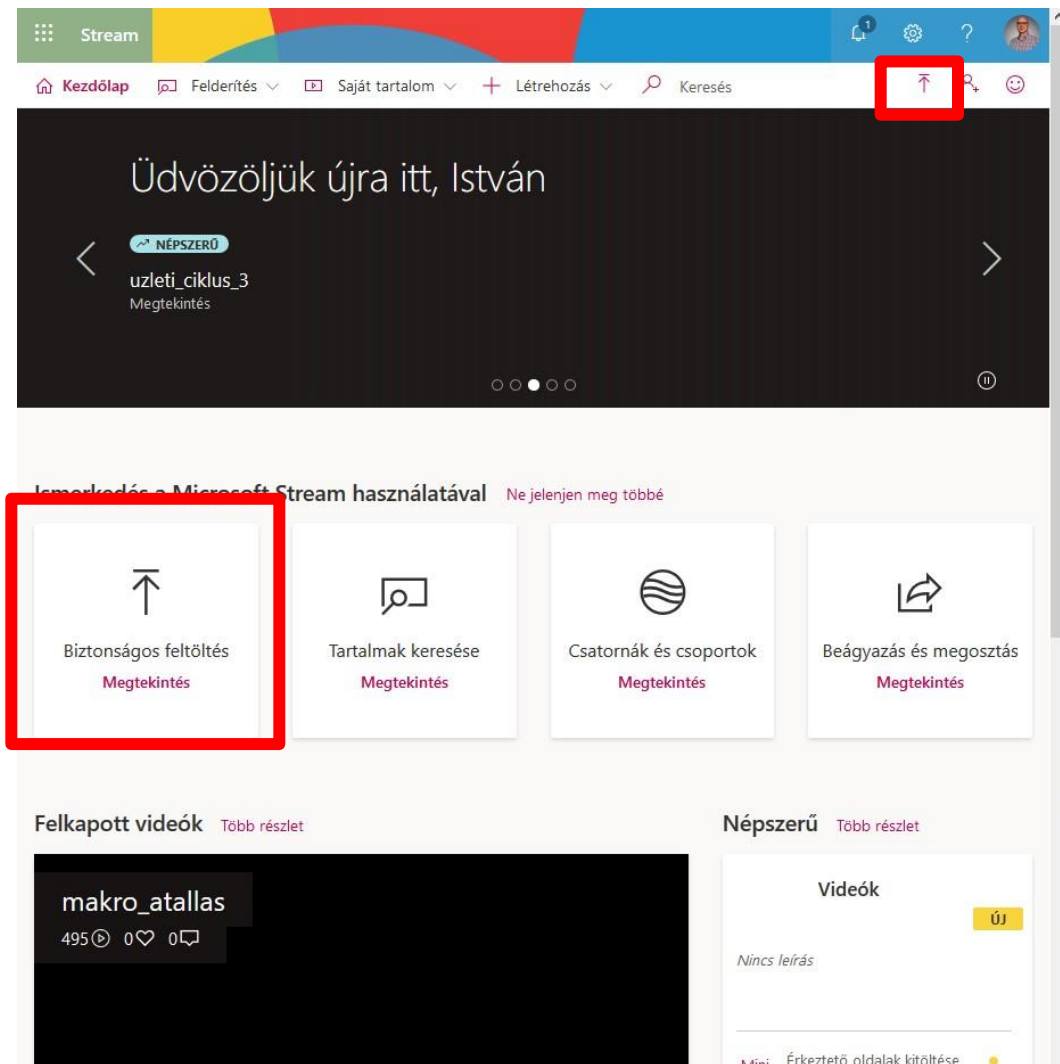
Stream

1

?

Kezdőlap Felderítés Saját tartalom Létrehozás Keresés

Üdvözöljük újra itt, István

NÉPSZERŰ

uzleti_ciklus_3
Megtekintés

Ismerkedés a Microsoft Stream használatával Ne jelenjen meg többé

Biztonságos feltöltés
Megtekintés

Tartalmak keresése
Megtekintés

Csatornák és csoportok
Megtekintés

Beágyazás és megosztás
Megtekintés

Felkapott videók Több részlet

makro_atallas
495 0 0

Népszerű Több részlet

Videók

ÚJ

Nincs leírás

Mini Érkeztető oldalak kitöltése